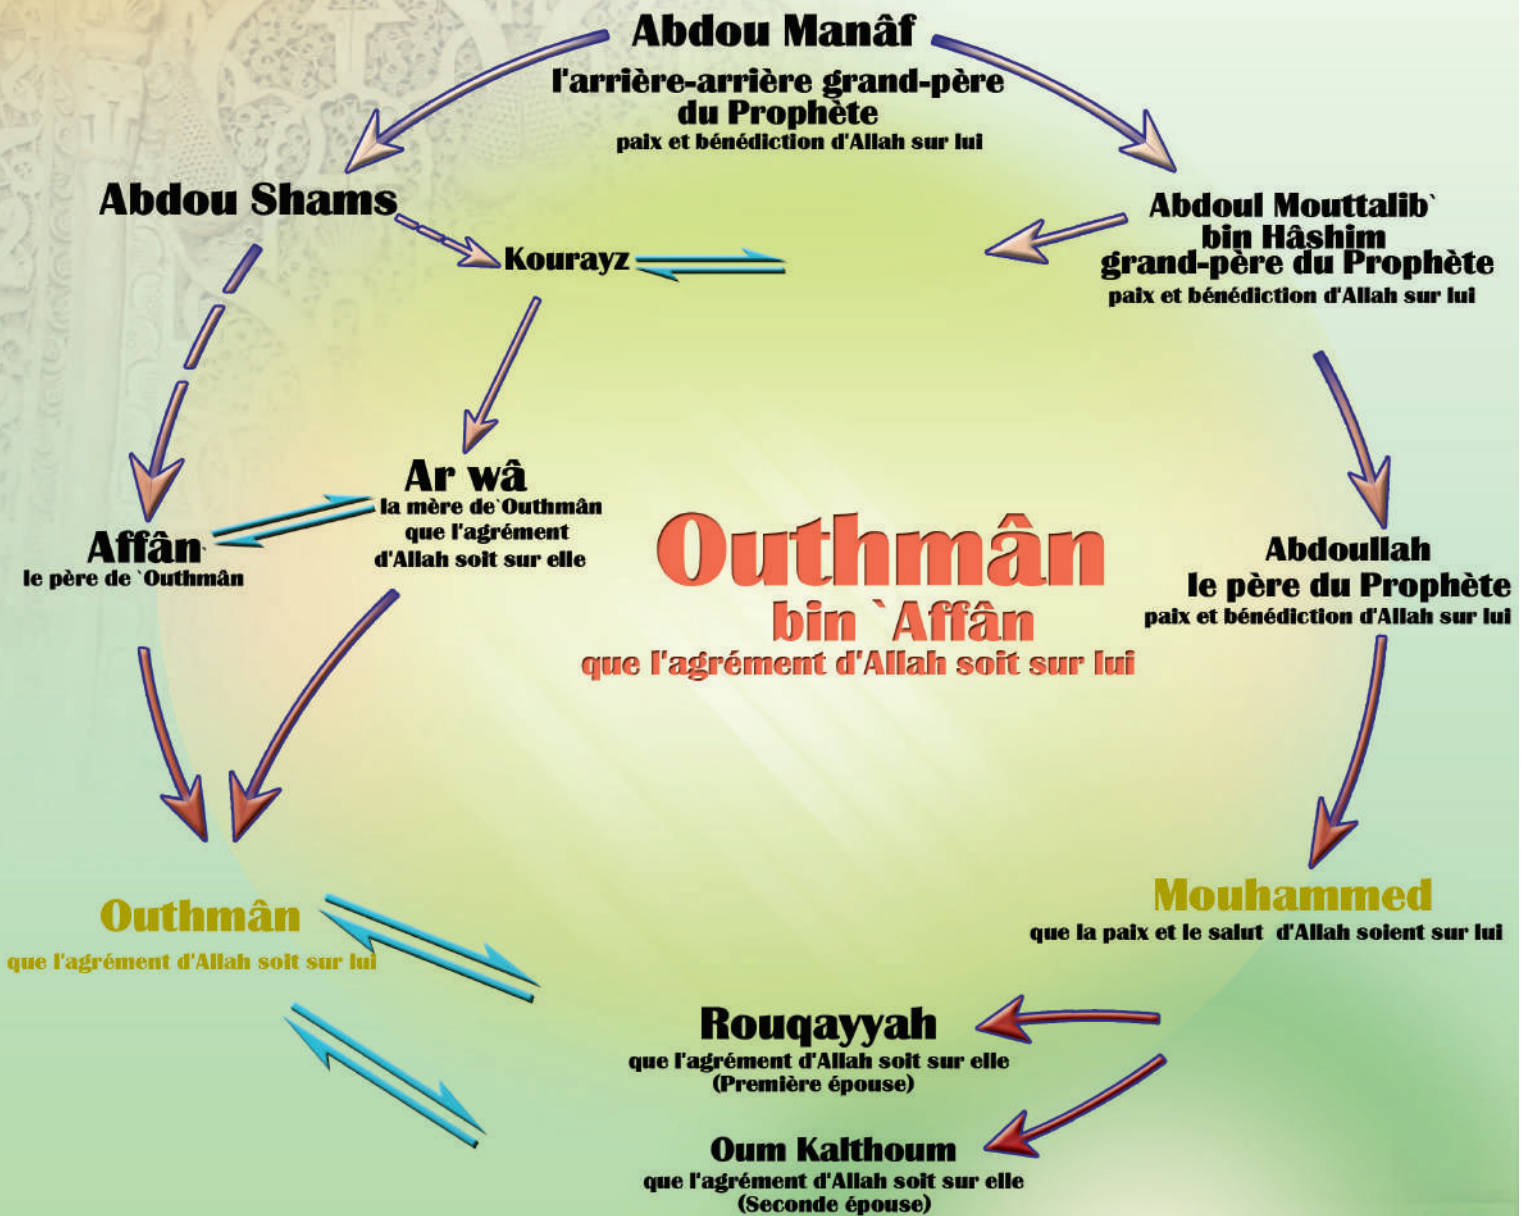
Abdou Manâf
l'arrière-arrière grand-père du Prophète
paix et bénédiction d'Allah sur lui

Abdou Shams

Kourayz

Abdoul Mouttalib` bin Hâshim
grand-père du Prophète
paix et bénédiction d'Allah sur lui

Ar wâ
la mère de`Outhmân
que l'agrément d'Allah soit sur elle

Affân`
le père de `Outhmân

Outhmân
bin `Affân
que l'agrément d'Allah soit sur lui

Abdoullah
le père du Prophète
paix et bénédiction d'Allah sur lui

Mouhammed
que la paix et le salut d'Allah soient sur lui

Outhmân
que l'agrément d'Allah soit sur lui

Rouqayyah
que l'agrément d'Allah soit sur elle
(Première épouse)

Oum Kalthoum
que l'agrément d'Allah soit sur elle
(Seconde épouse)